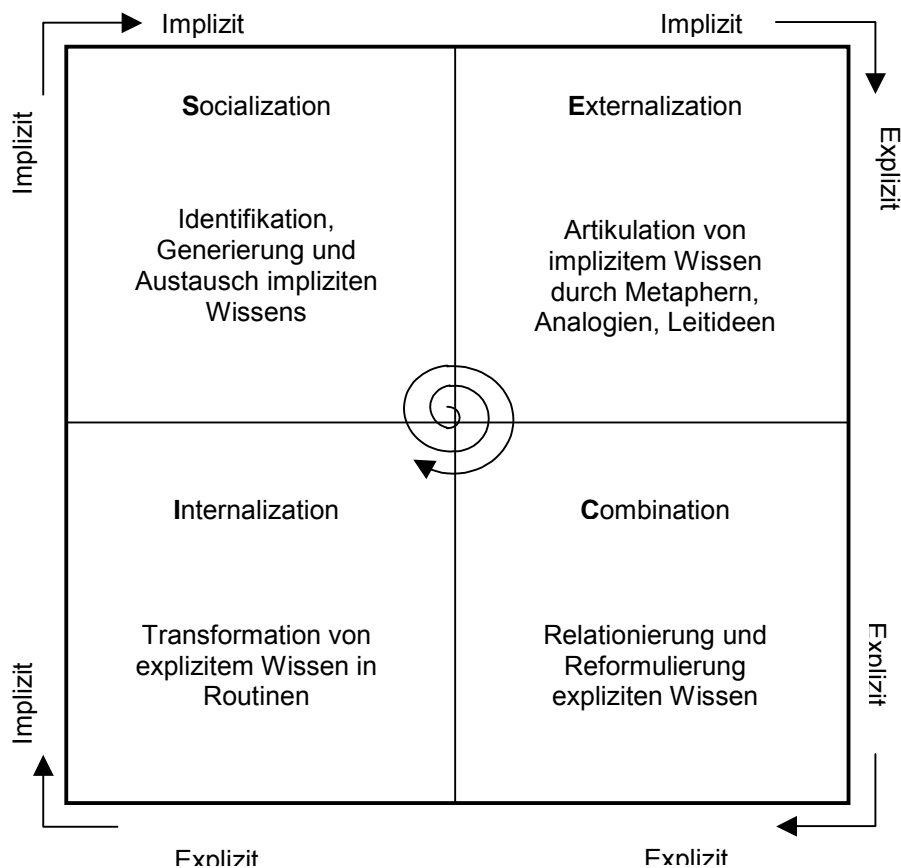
Implizit

Implizit

Implizit

Explizit

Socialization

Identifikation, Generierung und Austausch impliziten Wissens

Externalization

Artikulation von implizitem Wissen durch Metaphern, Analogien, Leitideen

Internalization

Transformation von explizitem Wissen in Routinen

Combination

Relationierung und Reformulierung expliziten Wissen

Implizit

Explizit

Explizit

Explizit